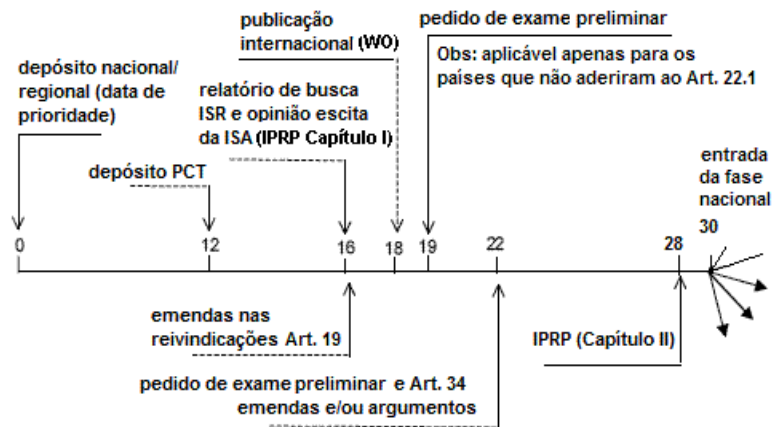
publicação internacional (WO)

pedido de exame preliminar

Obs: aplicável apenas para os países que não aderiram ao Art. 22.1

depósito nacional/ regional (data de prioridade)

relatório de busca ISR e opinião escita da ISA (IPRP Capítulo I)

depósito PCT

entrada da fase nacional

0

12

16

18

19

22

28

30

emendas nas reivindicações Art. 19

IPRP (Capítulo II)

pedido de exame preliminar e Art. 34 emendas e/ou argumentos